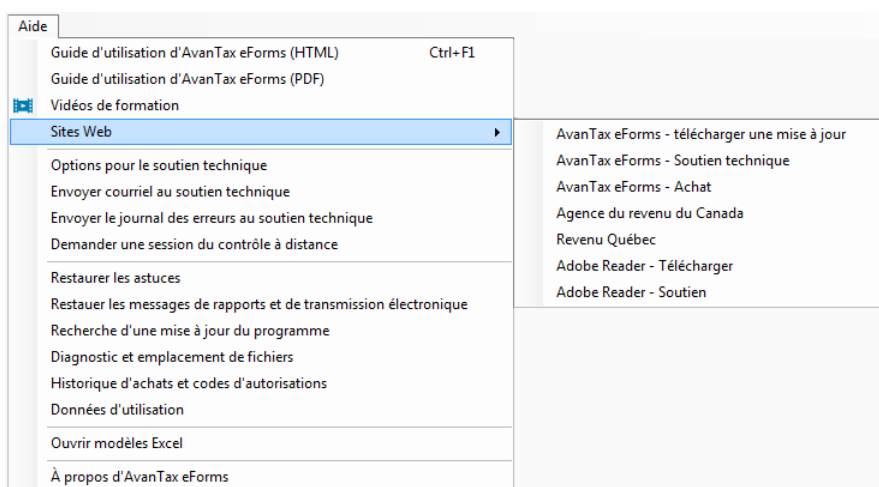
Aide

Guide d'utilisation d'AvanTax eForms (HTML) Ctrl+F1
Guide d'utilisation d'AvanTax eForms (PDF)
Vidéos de formation
Sites Web

Options pour le soutien technique
Envoyer courriel au soutien technique
Envoyer le journal des erreurs au soutien technique
Demander une session du contrôle à distance

Restaurer les astuces
Restauer les messages de rapports et de transmission électronique
Recherche d'une mise à jour du programme
Diagnostic et emplacement de fichiers
Historique d'achats et codes d'autorisations
Données d'utilisation

Ouvrir modèles Excel

À propos d'AvanTax eForms

AvanTax eForms - télécharger une mise à jour
AvanTax eForms - Soutien technique
AvanTax eForms - Achat
Agence du revenu du Canada
Revenu Québec
Adobe Reader - Télécharger
Adobe Reader - Soutien